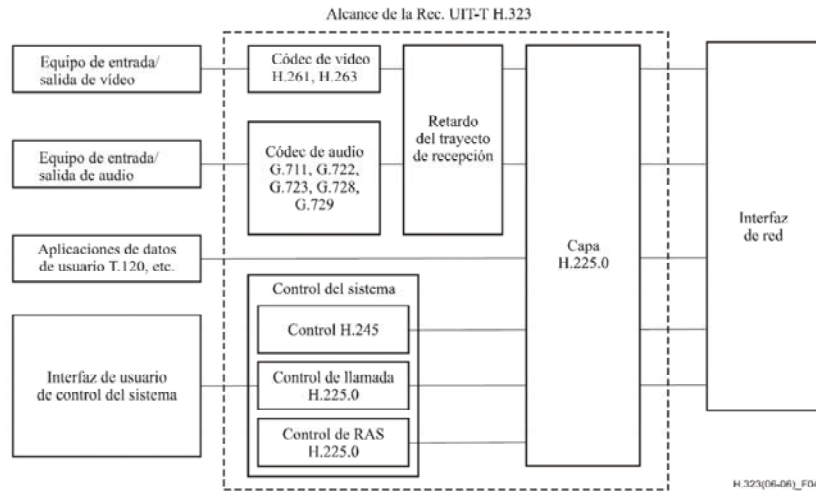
Alcance de la Rec. UIT-T H.323

Equipo de entrada/ salida de vídeo

Códec de vídeo H.261, H.263

Retardo del trayecto de recepción

Equipo de entrada/ salida de audio

Códec de audio G.711, G.722, G.723, G.728, G.729

Interfaz de red

Aplicaciones de datos de usuario T.120, etc.

Capa H.225.0

Control del sistema

Control H.245

Interfaz de usuario de control del sistema

Control de llamada H.225.0

Control de RAS H.225.0

H.323(06-06)_F04